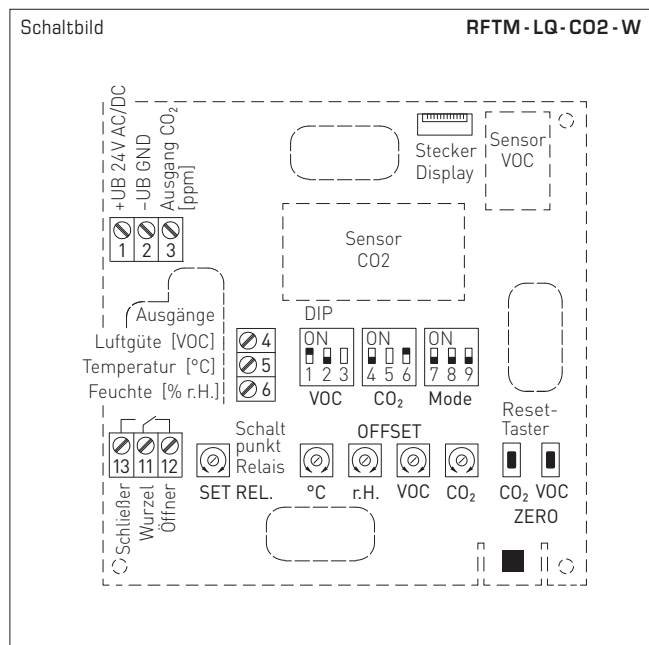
Schaltbild

RFTM - LQ - CO2 - W

+UB 24V AC/DC
–UB GND
Ausgang $CO_2$ [ppm]

1 2 3

Stecker Display

Sensor VOC

Sensor CO2

Ausgänge
Luftgüte [VOC]
Temperatur [°C]
Feuchte [% r.H.]

4
5
6

DIP
ON
1 2 3
VOC

ON
4 5 6
$CO_2$

ON
7 8 9
Mode

Reset-Taster

13 11 12
Schließer
Wurzel
Öffner

Schalt punkt Relais
SET REL.

OFFSET
°C
r.H.
VOC
$CO_2$

$CO_2$ VOC
ZERO